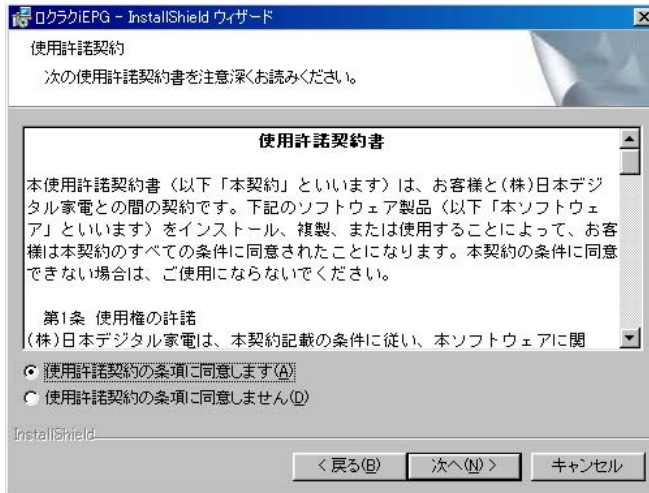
ロクラクiEPG - InstallShield ウィザード

使用許諾契約
次の使用許諾契約書を注意深くお読みください。

使用許諾契約書

本使用許諾契約書（以下「本契約」といいます）は、お客様と(株)日本デジタル家電との間の契約です。下記のソフトウェア製品（以下「本ソフトウェア」といいます）をインストール、複製、または使用することによって、お客様は本契約のすべての条件に同意されたことになります。本契約の条件に同意できない場合は、ご使用にならないでください。

第1条 使用権の許諾
(株)日本デジタル家電は、本契約記載の条件に従い、本ソフトウェアに関

使用許諾契約の条項に同意します(A)
使用許諾契約の条項に同意しません(D)

InstallShield

< 戻る(B) 次へ(N) > キャンセル